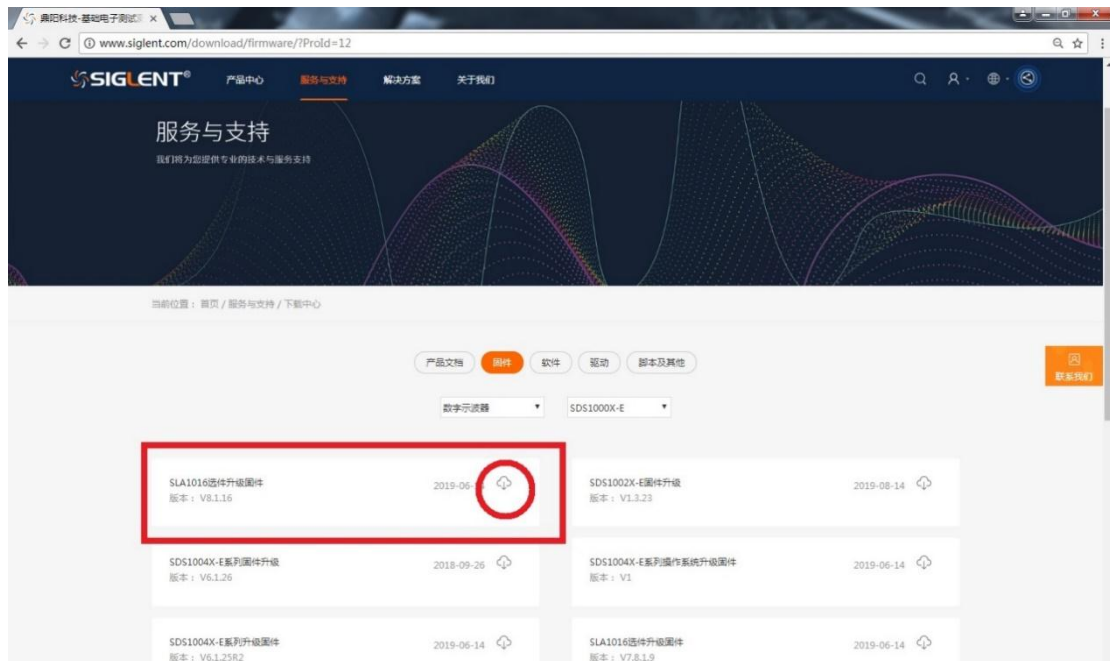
鼎阳科技-基础电子测试 ×

www.siglent.com/download/firmware/?ProId=12

SIGLENT®

产品中心

服务与支持

解决方案

关于我们

服务与支持

我们将为您提供专业的技术与服务支持

当前位置： 首页 / 服务与支持 / 下载中心

产品文档

固件

软件

驱动

脚本及其他

联系我们

数字示波器

SDS1000X-E

SLA1016选件升级固件
版本：V8.1.16

2019-06-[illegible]

SDS1002X-E固件升级
版本：V1.3.23

2019-08-14

SDS1004X-E系列固件升级
版本：V6.1.26

2018-09-26

SDS1004X-E系列操作系统升级固件
版本：V1

2019-06-14

SDS1004X-E系列升级固件
版本：V6.1.25R2

2019-06-14

SLA1016选件升级固件
版本：V7.8.1.9

2019-06-14